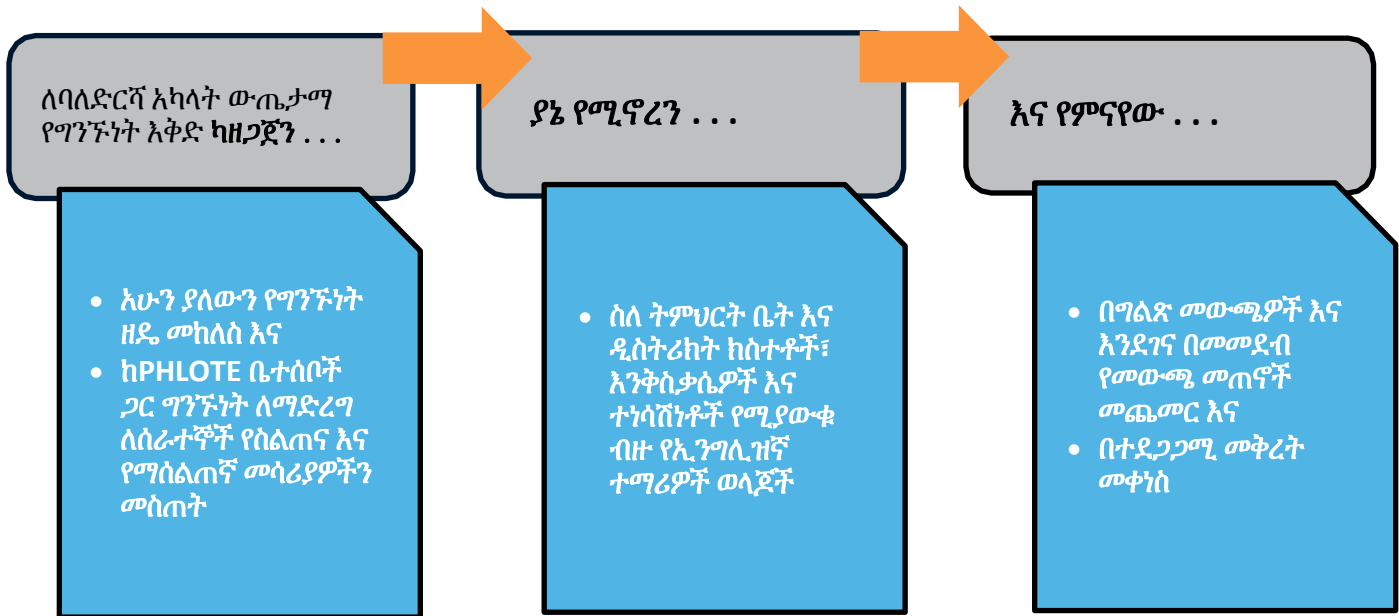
ለባለድርሻ አካላት ውጤታማ የግንኙነት እቅድ ካዘጋጀን . . .

• አሁን ያለውን የግንኙነት ዘዴ መከለስ እና
• ከPHLOTE ቤተሰቦች ጋር ግንኙነት ለማድረግ ለሰራተኞች የስልጠና እና የማሰልጠኛ መሳሪያዎችን መስጠት

ያኔ የሚኖረን . . .

• ስለ ትምህርት ቤት እና ዲስትሪክት ክስተቶች፣ እንቅስቃሴዎች እና ተነሳሽነቶች የሚያውቁ ብዙ የኢንግሊዝኛ ተማሪዎች ወላጆች

እና የምናየው . . .

• በግልጽ መውጫዎች እና እንደገና በመመደብ የመውጫ መጠኖች መጨመር እና
• በተደጋጋሚ መቅረት መቀነስ